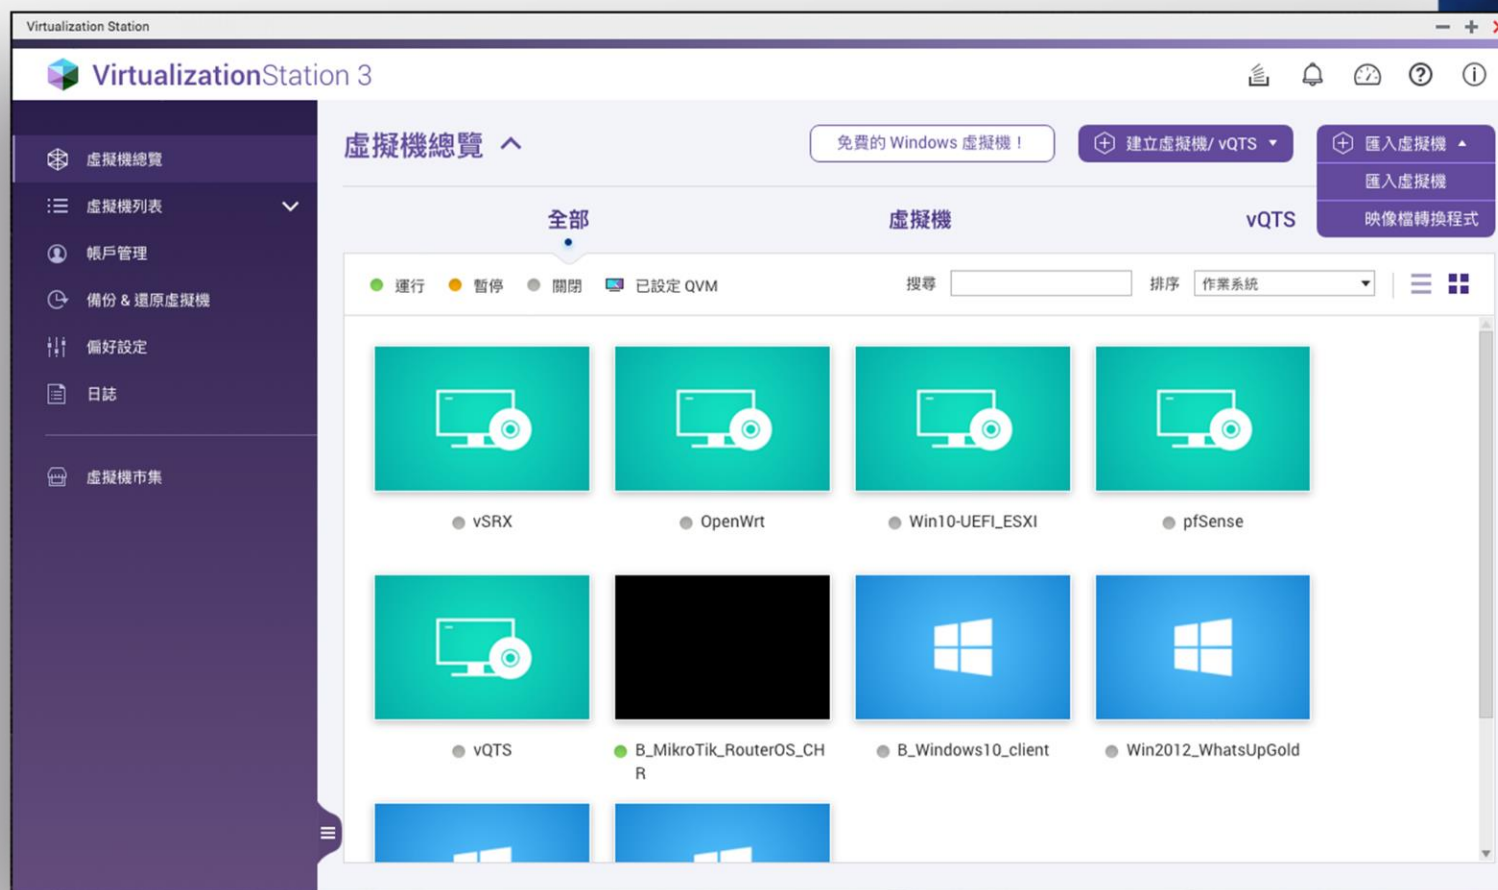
Virtualization Station

VirtualizationStation 3

虛擬機總覽

虛擬機列表

帳戶管理

備份 & 還原虛擬機

偏好設定

日誌

虛擬機市集

虛擬機總覽

免費的 Windows 虛擬機！

建立虛擬機/ vQTS

匯入虛擬機

匯入虛擬機

映像檔轉換程式

全部

虛擬機

vQTS

運行 暫停 關閉 已設定 QVM

搜尋

排序 作業系統

vSRX

OpenWrt

Win10-UEFI_ESXI

pfSense

vQTS

B_MikroTik_RouterOS_CHR

B_Windows10_client

Win2012_WhatsUpGold